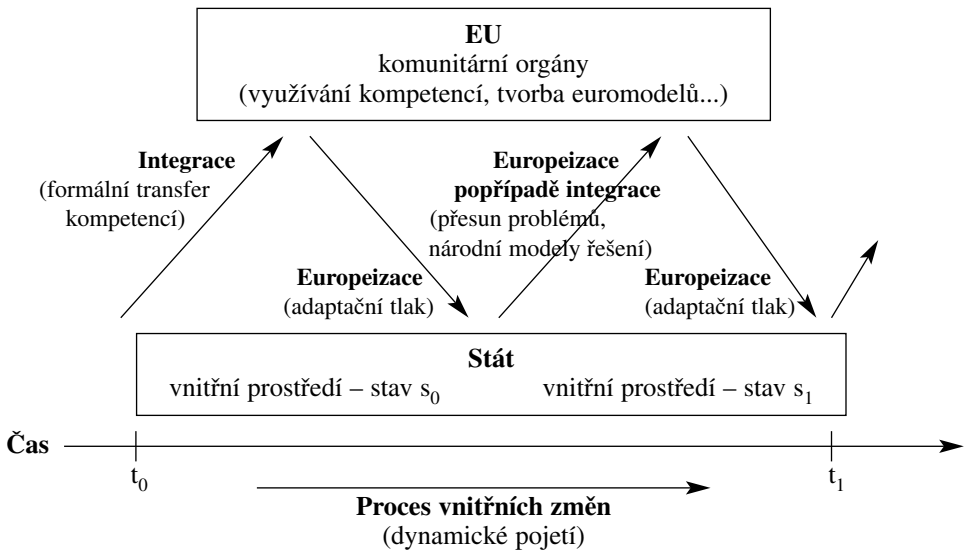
EU
komunitární orgány
(využívání kompetencí, tvorba euromodelů...)

Integrace
(formální transfer kompetencí)

Europeizace
(adaptační tlak)

Europeizace
popřípadě integrace
(přesun problému, národní modely řešení)

Europeizace
(adaptační tlak)

Stát
vnitřní prostředí – stav $s_0$
vnitřní prostředí – stav $s_1$

Čas

$t_0$

$t_1$

Proces vnitřních změn
(dynamické pojetí)